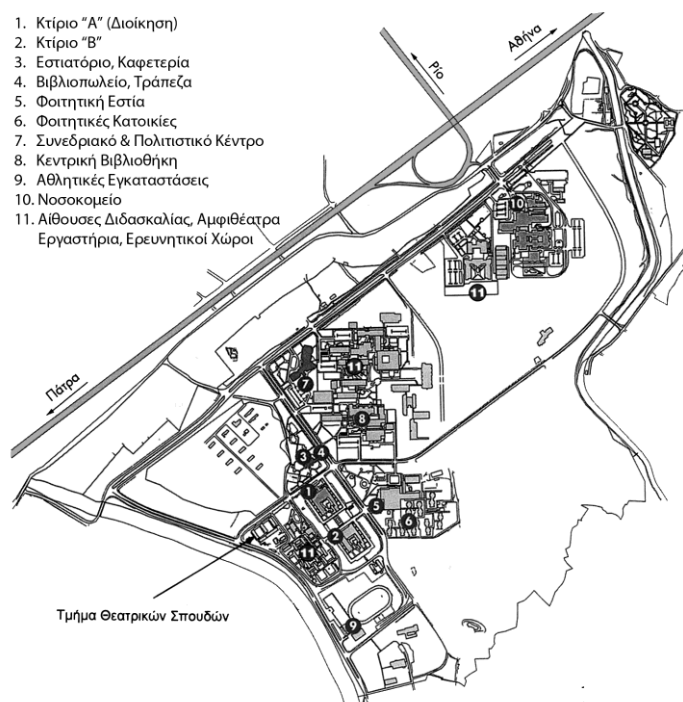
1. Κτίριο "Α" (Διοίκηση)
2. Κτίριο "Β"
3. Εστιατόριο, Καφετερία
4. Βιβλιοπωλείο, Τράπεζα
5. Φοιτητική Εστία
6. Φοιτητικές Κατοικίες
7. Συνεδριακό & Πολιτιστικό Κέντρο
8. Κεντρική Βιβλιοθήκη
9. Αθλητικές Εγκαταστάσεις
10. Νοσοκομείο
11. Αίθουσες Διδασκαλίας, Αμφιθέατρα Εργαστήρια, Ερευνητικοί Χώροι

Αθήνα

Ρίο

10

11

Πάτρα

11

7

8

3

4

1

5

6

2

11

Τμήμα Θεατρικών Σπουδών

9